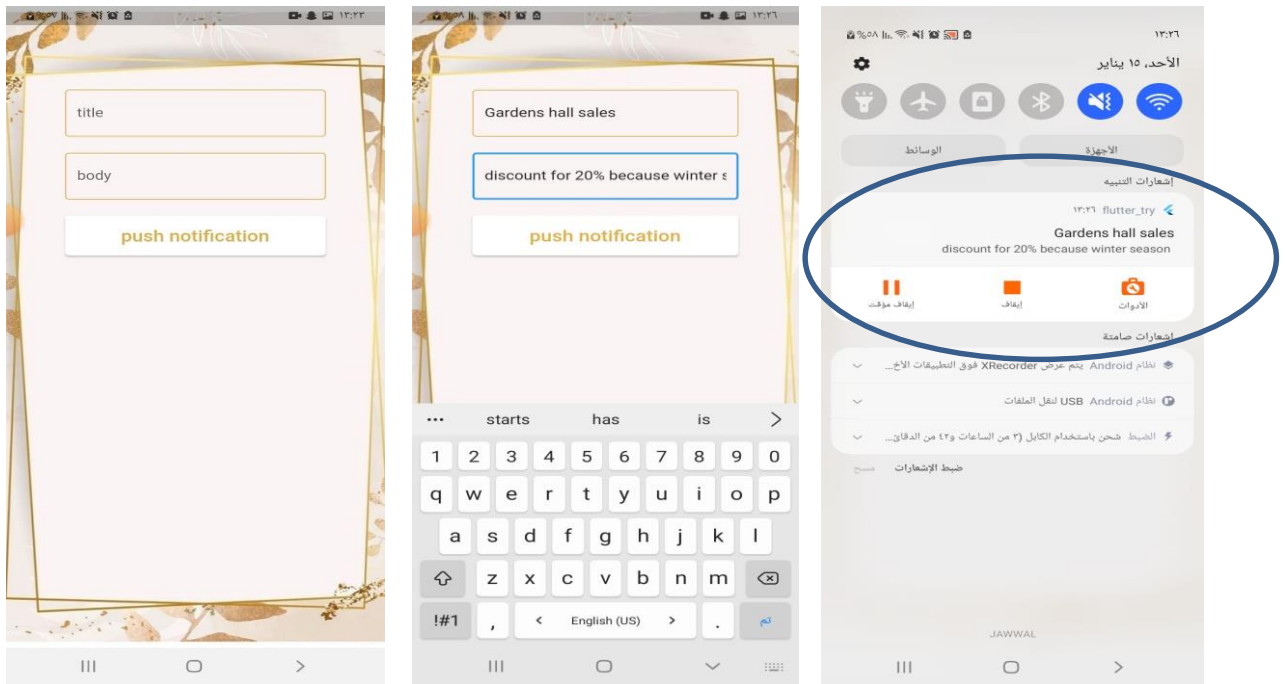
١٣:٢٢

title

body

push notification

١٣:٢٦

Gardens hall sales

discount for 20% because winter s

push notification

... starts has is >

1 2 3 4 5 6 7 8 9 0

q w e r t y u i o p

a s d f g h j k l

z x c v b n m

!#1 , < English (US) > . تم

١٣:٢٦

الأحد، ١٥ يناير

الوسائط الأجهزة

إشعارات التنبيه

flutter_try ١٣:٢٦

Gardens hall sales

discount for 20% because winter season

إيقاف مؤقت إيقاف الأدوات

إشعارات صامتة

نظام Android يتم عرض XRecorder فوق التطبيقات الأخ...

نظام Android USB لنقل الملفات

الضبط شحن باستخدام الكابل (٣ من الساعات و٤٢ من الدقائق...

ضبط الإشعارات مسح

JAWWAL